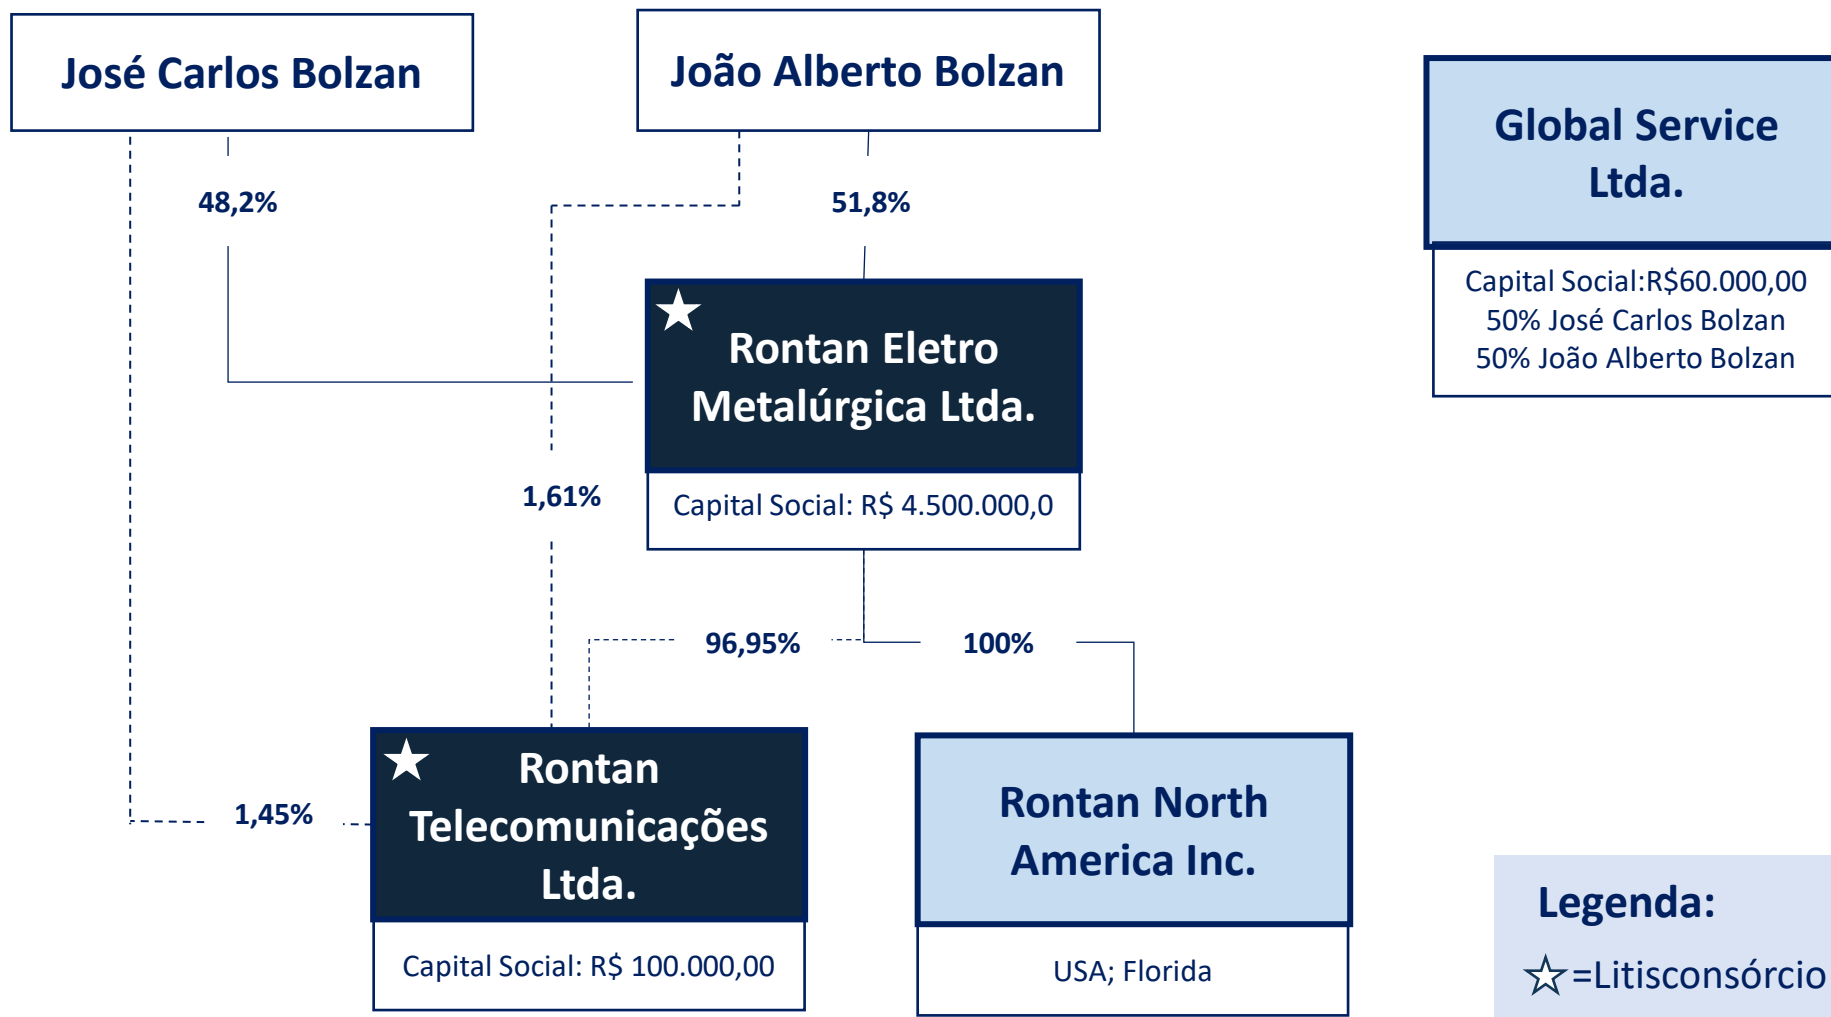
José Carlos Bolzan

João Alberto Bolzan

Global Service Ltda.

Capital Social:R$60.000,00
50% José Carlos Bolzan
50% João Alberto Bolzan

48,2%

51,8%

★ Rontan Eletro Metalúrgica Ltda.

Capital Social: R$ 4.500.000,0

1,61%

96,95%

100%

★ Rontan Telecomunicações Ltda.

Capital Social: R$ 100.000,00

1,45%

Rontan North America Inc.

USA; Florida

Legenda:
☆=Litisconsórcio